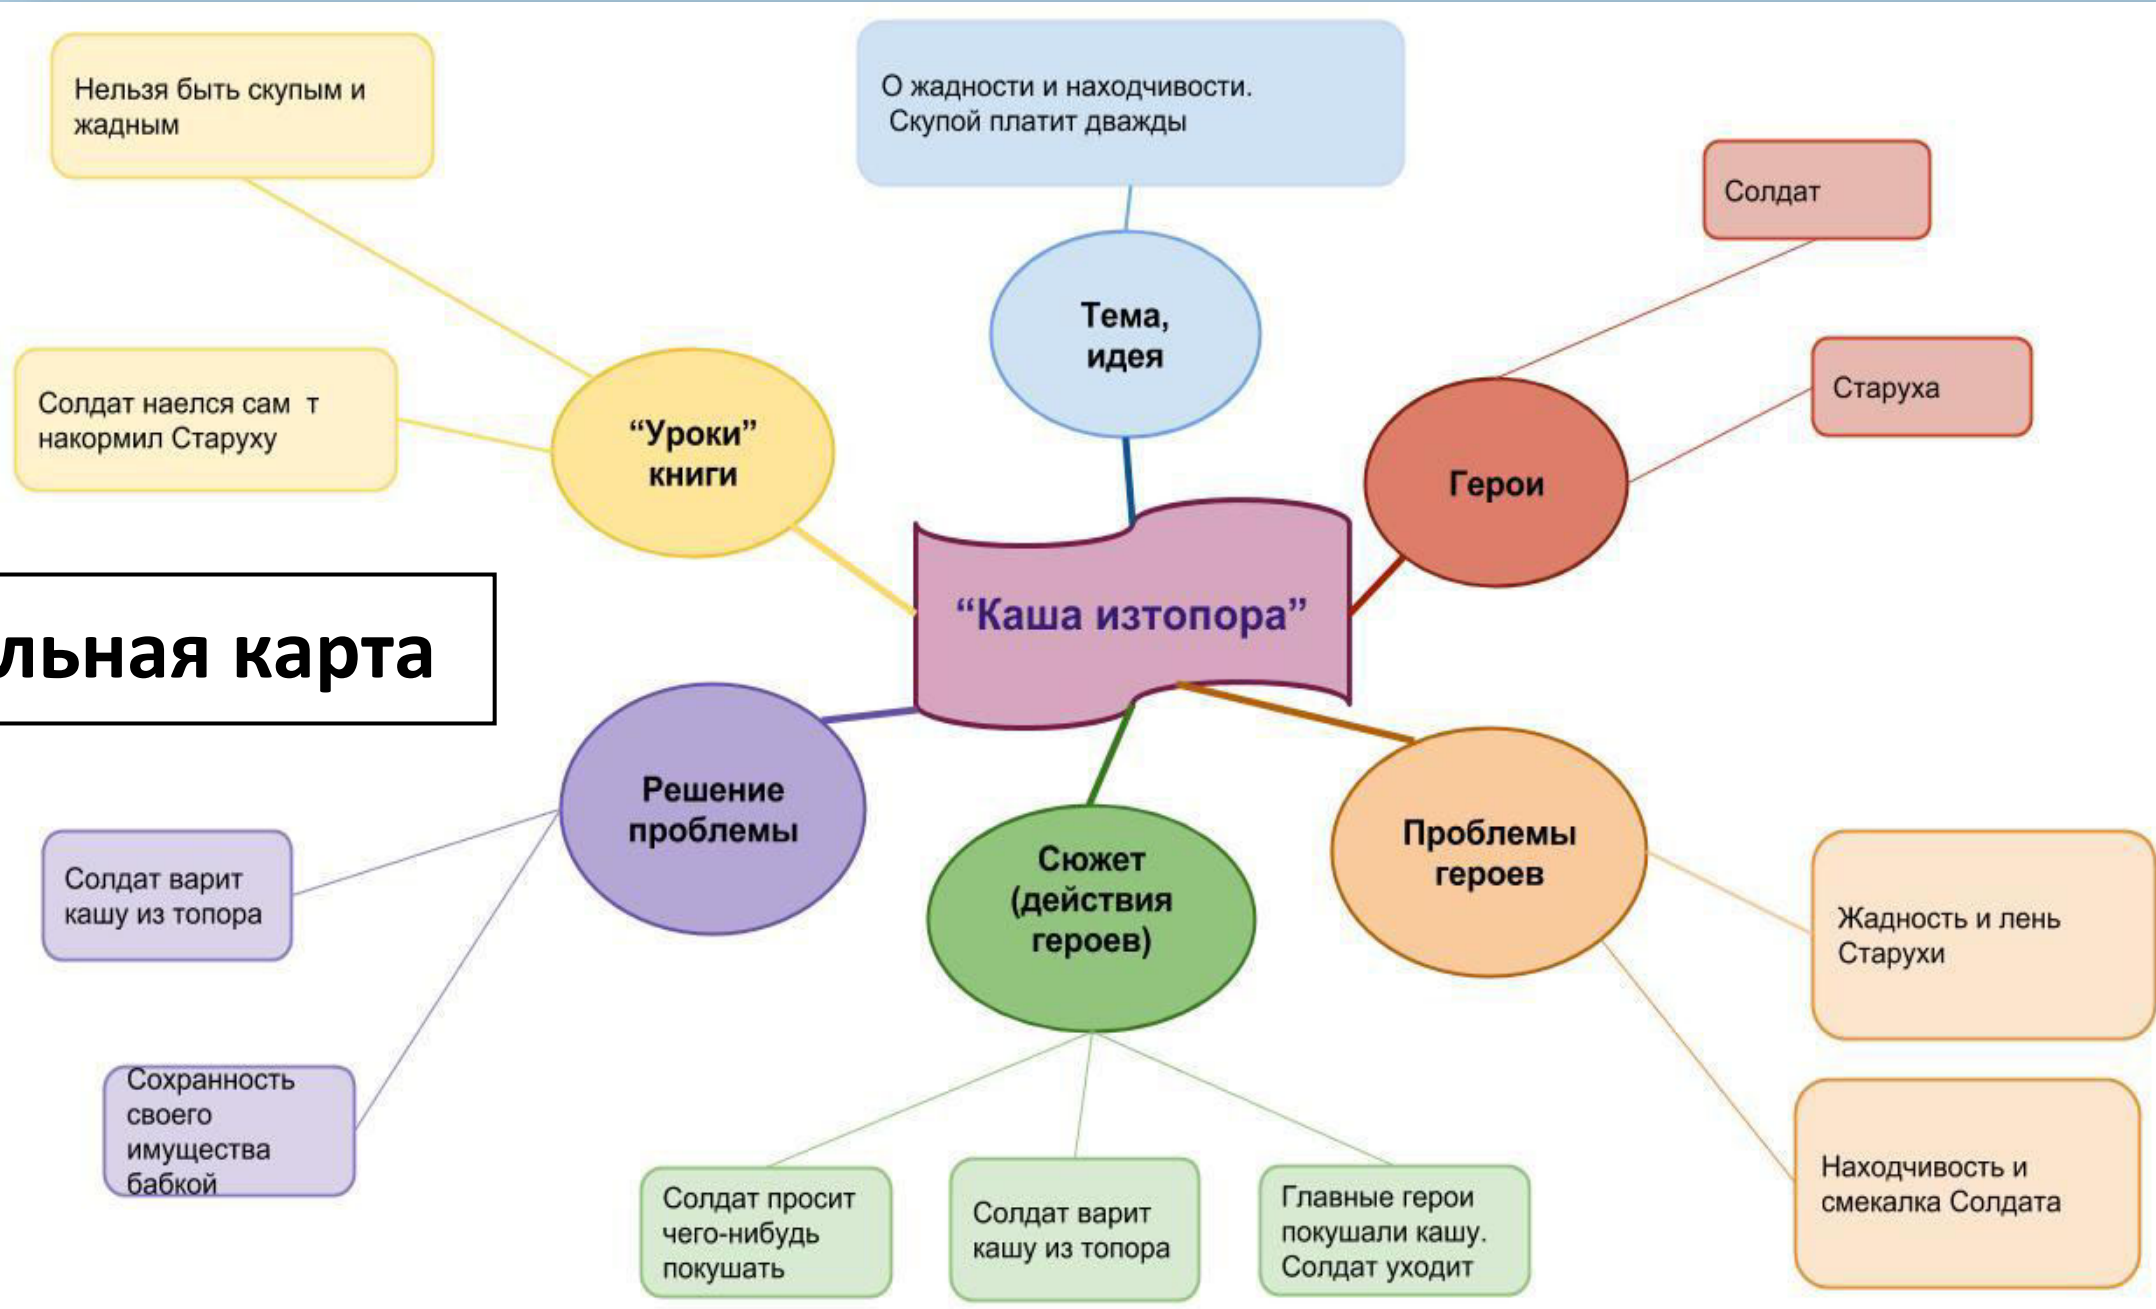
Нельзя быть скупым и жадным

О жадности и находчивости.
Скупой платит дважды

Солдат

Тема, идея

Солдат наелся сам т накормил Старуху

“Уроки” книги

Старуха

Герои

“Каша изтопора”

льная карта

Решение проблемы

Проблемы героев

Сюжет (действия героев)

Солдат варит кашу из топора

Жадность и лень Старухи

Сохранность своего имущества бабкой

Находчивость и смекалка Солдата

Солдат просит чего-нибудь покушать

Солдат варит кашу из топора

Главные герои покушали кашу. Солдат уходит